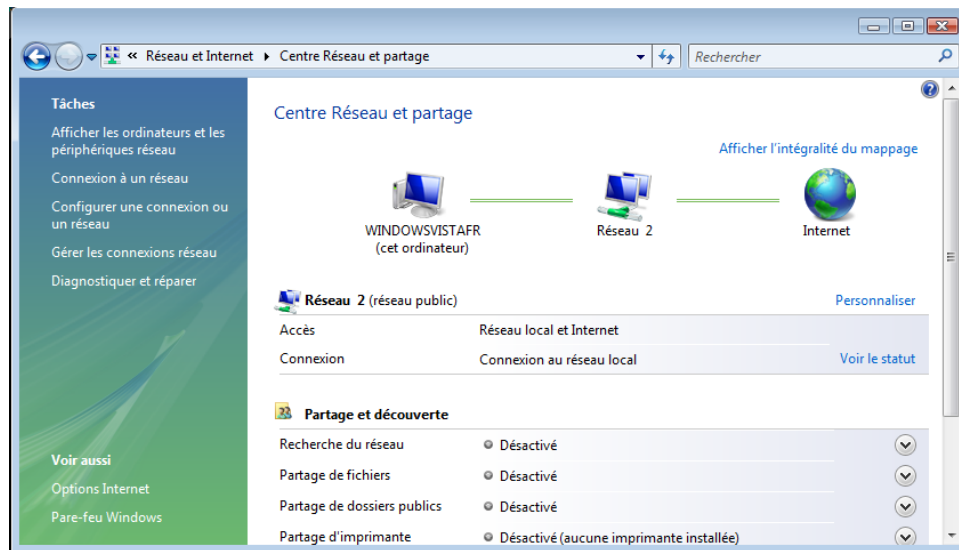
« Réseau et Internet ▸ Centre Réseau et partage

Rechercher

Tâches

Afficher les ordinateurs et les périphériques réseau

Connexion à un réseau

Configurer une connexion ou un réseau

Gérer les connexions réseau

Diagnostiquer et réparer

Voir aussi

Options Internet

Pare-feu Windows

Centre Réseau et partage

Afficher l'intégralité du mappage

WINDOWSVISTAFR (cet ordinateur)

Réseau 2

Internet

Réseau 2 (réseau public)

Personnaliser

| Accès | Réseau local et Internet | |
|---|---|---|
| Connexion | Connexion au réseau local | Voir le statut |

Partage et découverte

| Recherche du réseau | Désactivé |
|---|---|
| Partage de fichiers | Désactivé |
| Partage de dossiers publics | Désactivé |
| Partage d'imprimante | Désactivé (aucune imprimante installée) |